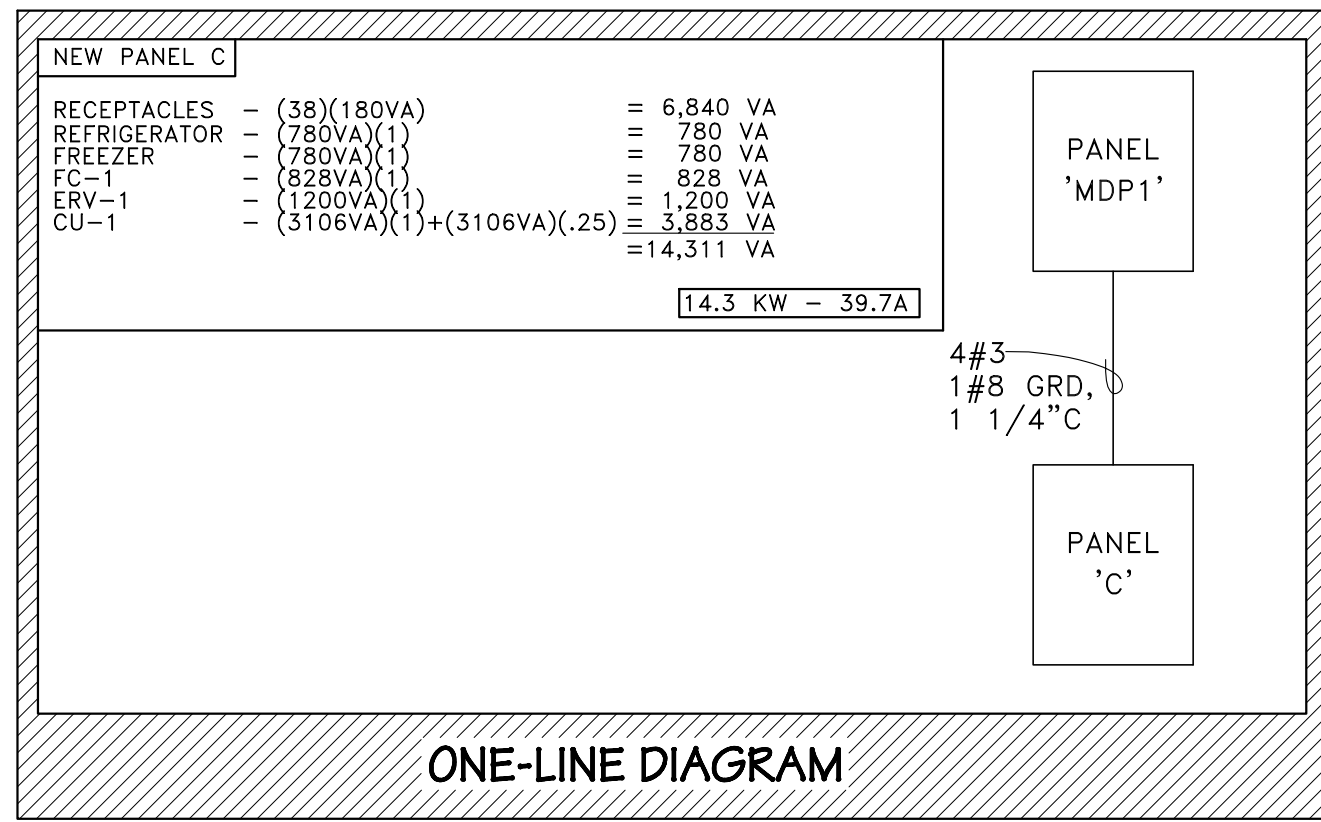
NEW PANEL C

| | | |
|---|---|---|
| RECEPTACLES | – (38)(180VA) | = 6,840 VA |
| REFRIGERATOR | – (780VA)(1) | = 780 VA |
| FREEZER | – (780VA)(1) | = 780 VA |
| FC–1 | – (828VA)(1) | = 828 VA |
| ERV–1 | – (1200VA)(1) | = 1,200 VA |
| CU–1 | – (3106VA)(1)+(3106VA)(.25) | = 3,883 VA |
| | | =14,311 VA |

14.3 KW – 39.7A

PANEL 'MDP1'

4#3
1#8 GRD,
1 1/4"C

PANEL 'C'

ONE-LINE DIAGRAM